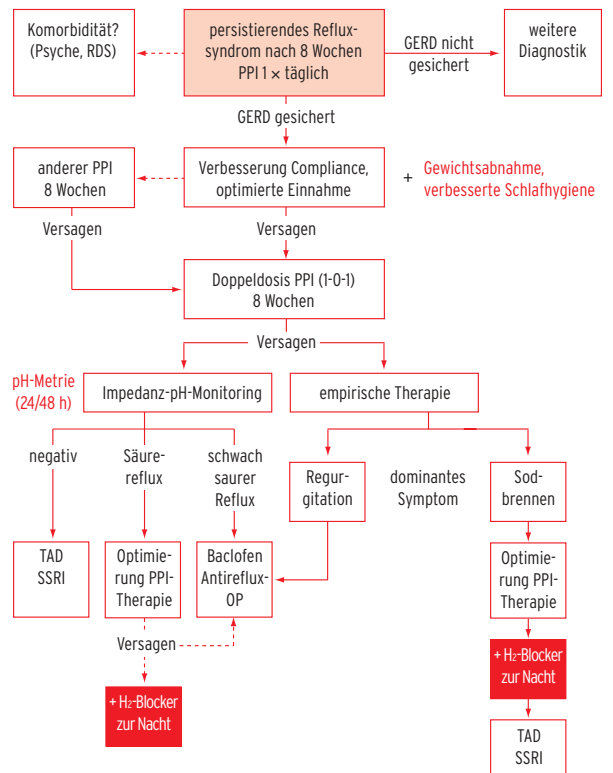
Komorbidität? (Psyche, RDS)

persistierendes Refluxsyndrom nach 8 Wochen PPI 1 × täglich

GERD nicht gesichert

weitere Diagnostik

GERD gesichert

anderer PPI 8 Wochen

Verbesserung Compliance, optimierte Einnahme

+ Gewichtsabnahme, verbesserte Schlafhygiene

Versagen

Versagen

Doppeldosis PPI (1-0-1) 8 Wochen

Versagen

pH-Metrie (24/48 h)

Impedanz-pH-Monitoring

empirische Therapie

negativ

Säurereflux

schwach saurer Reflux

Regurgitation

dominantes Symptom

Sodbrennen

TAD SSRI

Optimierung PPI-Therapie

Baclofen Antireflux-OP

Optimierung PPI-Therapie

Versagen

+ $H_2$-Blocker zur Nacht

+ $H_2$-Blocker zur Nacht

TAD SSRI